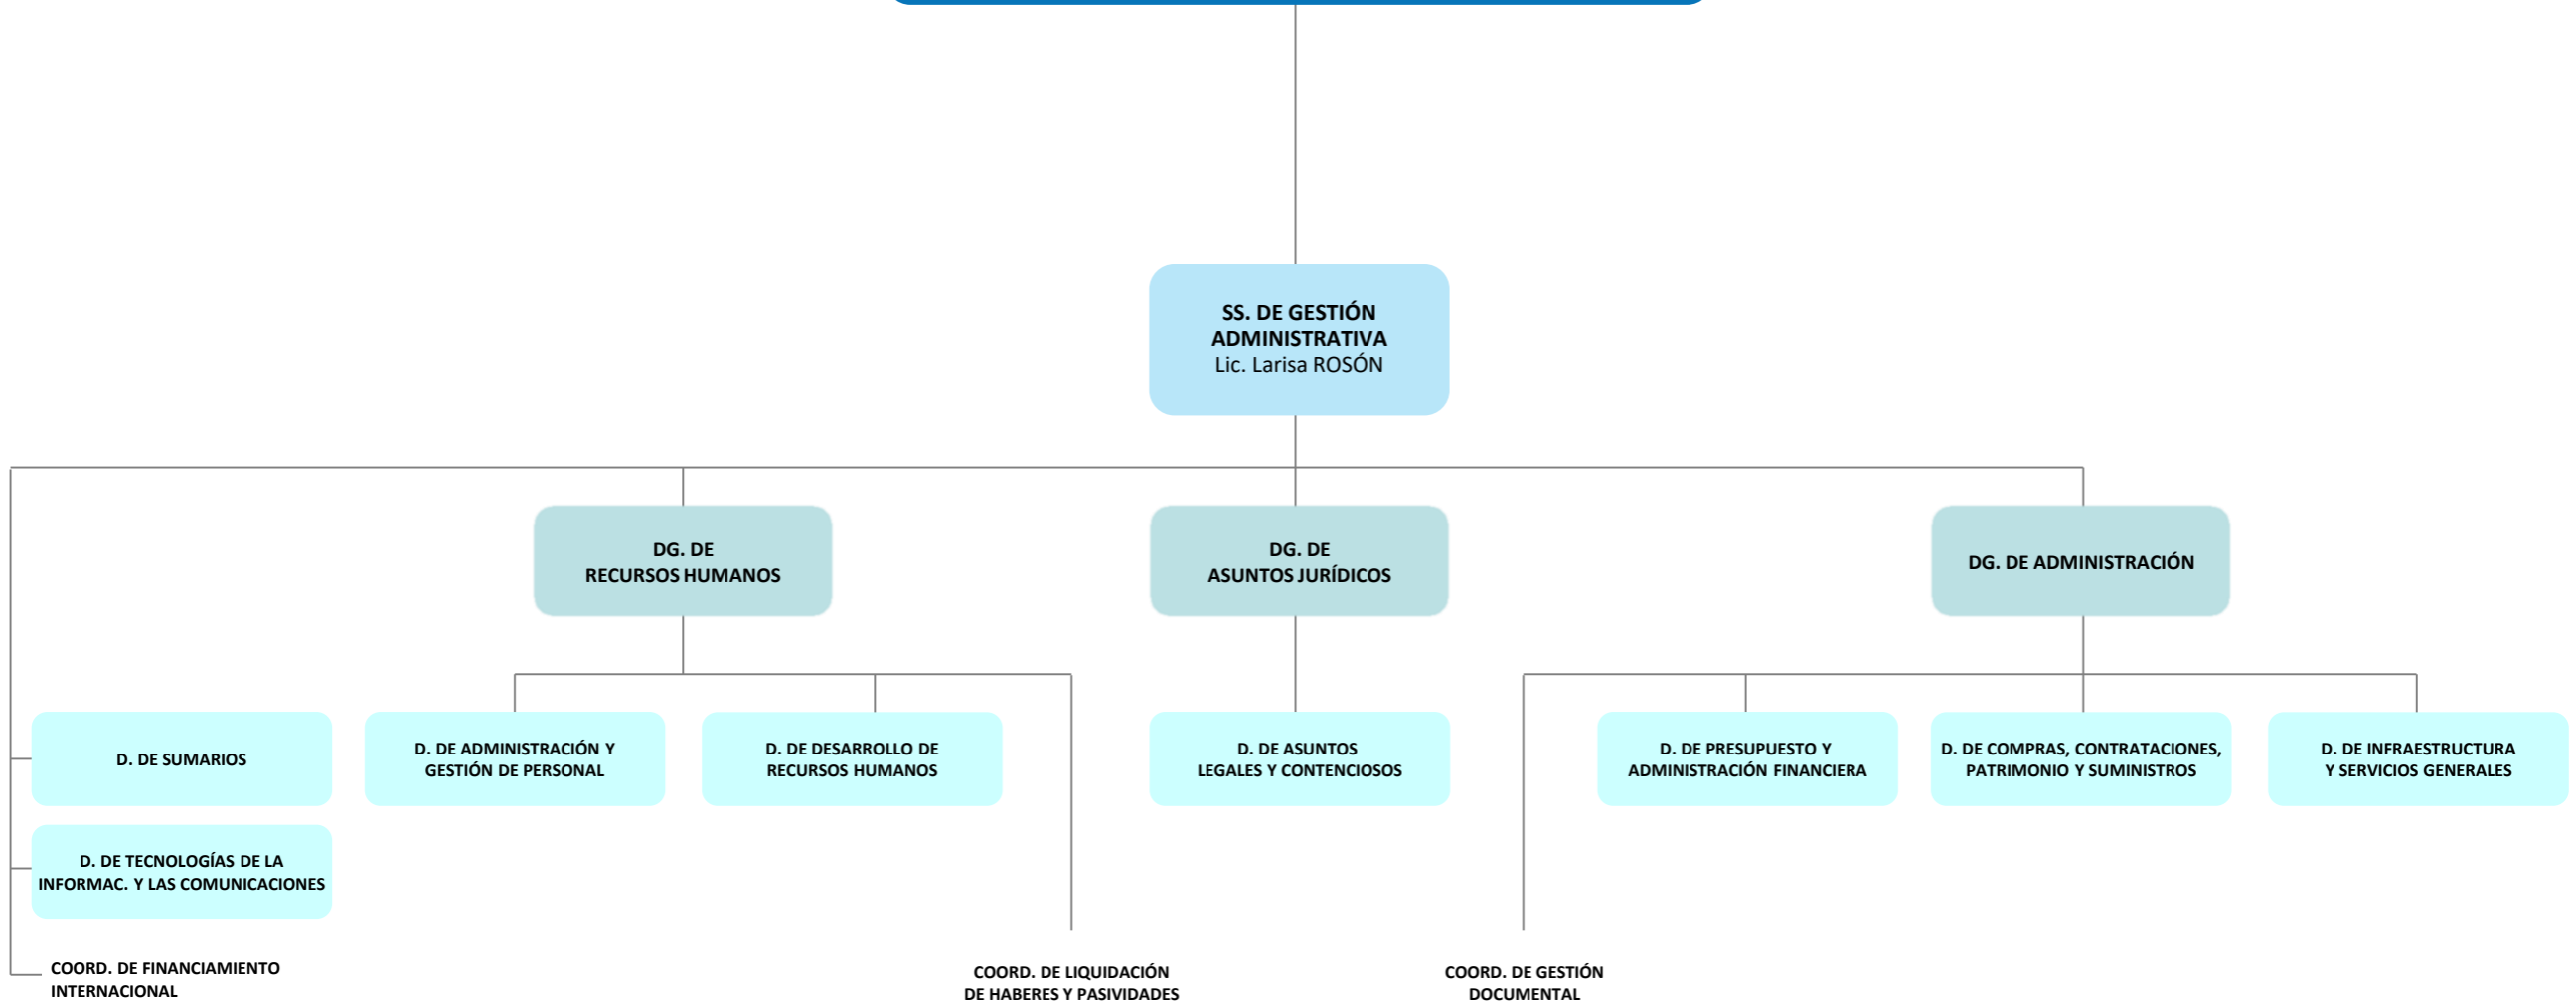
SS. DE GESTIÓN ADMINISTRATIVA
Lic. Larisa ROSÓN

DG. DE RECURSOS HUMANOS

DG. DE ASUNTOS JURÍDICOS

DG. DE ADMINISTRACIÓN

D. DE SUMARIOS

D. DE TECNOLOGÍAS DE LA INFORMAC. Y LAS COMUNICACIONES

COORD. DE FINANCIAMIENTO INTERNACIONAL

D. DE ADMINISTRACIÓN Y GESTIÓN DE PERSONAL

D. DE DESARROLLO DE RECURSOS HUMANOS

COORD. DE LIQUIDACIÓN DE HABERES Y PASIVIDADES

D. DE ASUNTOS LEGALES Y CONTENCIOSOS

COORD. DE GESTIÓN DOCUMENTAL

D. DE PRESUPUESTO Y ADMINISTRACIÓN FINANCIERA

D. DE COMPRAS, CONTRATACIONES, PATRIMONIO Y SUMINISTROS

D. DE INFRAESTRUCTURA Y SERVICIOS GENERALES